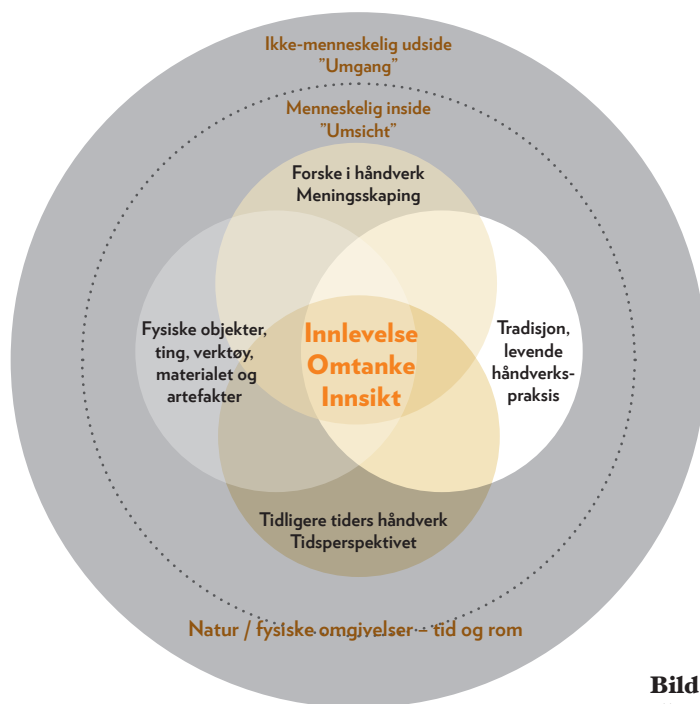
Ikke-menneskelig udside
"Umgang"

Menneskelig inside
"Umsicht"

Forske i håndverk
Meningsskaping

Fysiske objekter, ting, verktøy, materialet og artefakter

Innlevelse
Omtanke
Innsikt

Tradisjon, levende håndverkspraksis

Tidligere tiders håndverk
Tidsperspektivet

Natur / fysiske omgivelser – tid og rom

Bild